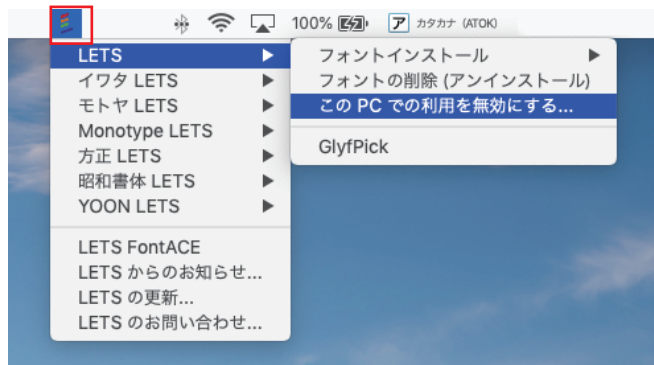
100% ア カタカナ (ATOK)

LETS
イワタ LETS
モトヤ LETS
Monotype LETS
方正 LETS
昭和書体 LETS
YOON LETS

LETS FontACE
LETS からのお知らせ...
LETS の更新...
LETS のお問い合わせ...

フォントインストール
フォントの削除 (アンインストール)
この PC での利用を無効にする...

GlyfPick